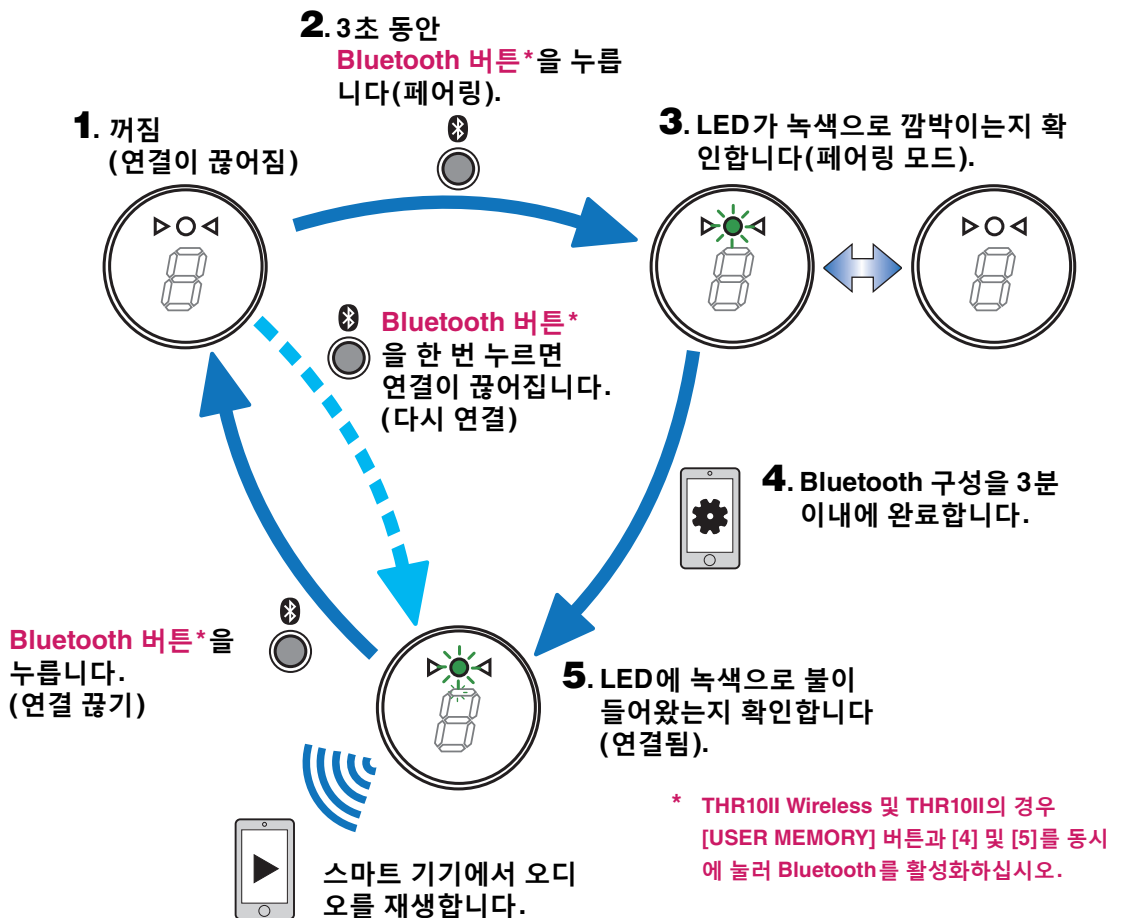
2. 3초 동안 Bluetooth 버튼*을 누릅니다(페어링).

1. 꺼짐 (연결이 끊어짐)

3. LED가 녹색으로 깜박이는지 확인합니다(페어링 모드).

Bluetooth 버튼* 을 한 번 누르면 연결이 끊어집니다. (다시 연결)

4. Bluetooth 구성을 3분 이내에 완료합니다.

Bluetooth 버튼*을 누릅니다. (연결 끊기)

5. LED에 녹색으로 불이 들어왔는지 확인합니다 (연결됨).

* THR10II Wireless 및 THR10II의 경우 [USER MEMORY] 버튼과 [4] 및 [5]를 동시에 눌러 Bluetooth를 활성화하십시오.

스마트 기기에서 오디오를 재생합니다.